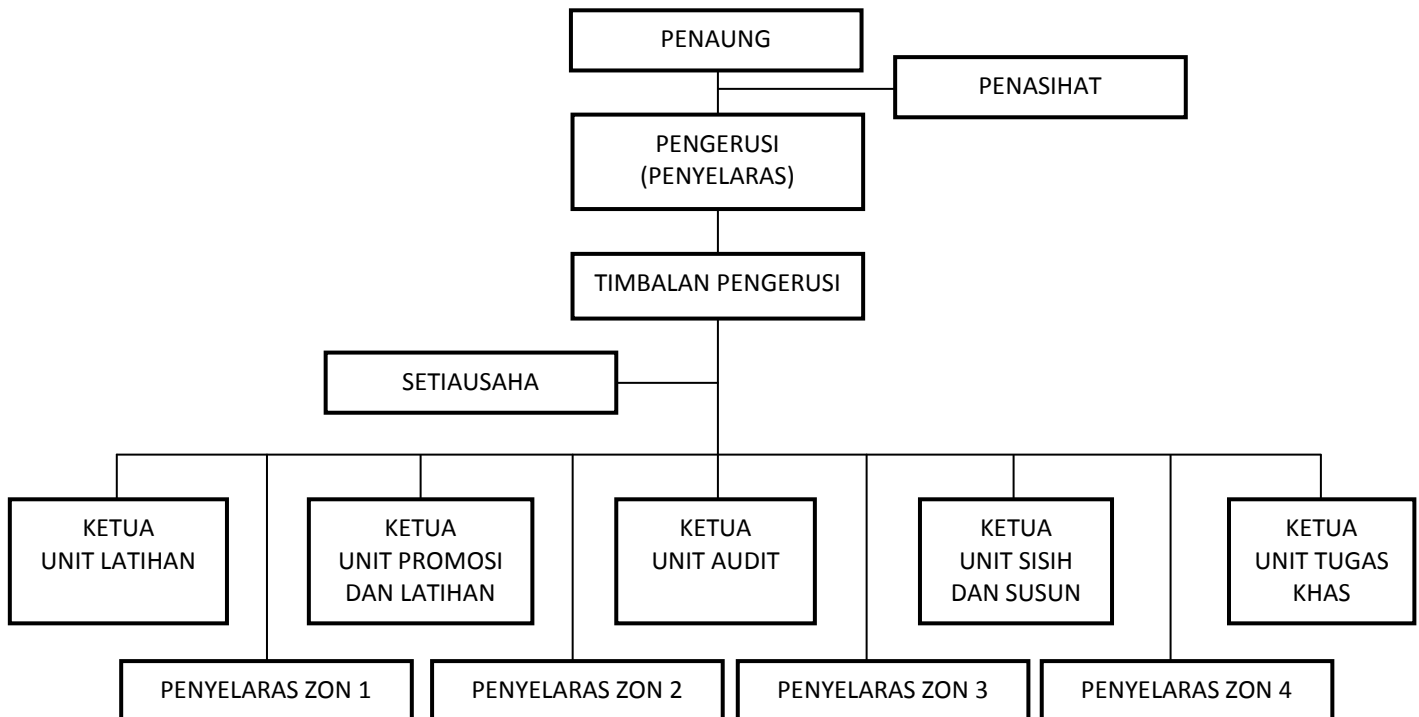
PENAUNG

PENASIHAT

PENGERUSI (PENYELARAS)

TIMBALAN PENGERUSI

SETIAUSAHA

KETUA UNIT LATIHAN

KETUA UNIT PROMOSI DAN LATIHAN

KETUA UNIT AUDIT

KETUA UNIT SISIH DAN SUSUN

KETUA UNIT TUGAS KHAS

PENYELARAS ZON 1

PENYELARAS ZON 2

PENYELARAS ZON 3

PENYELARAS ZON 4